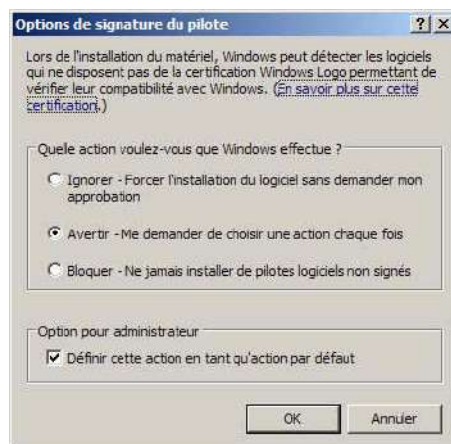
Options de signature du pilote

? X

Lors de l'installation du matériel, Windows peut détecter les logiciels qui ne disposent pas de la certification Windows Logo permettant de vérifier leur compatibilité avec Windows. (En savoir plus sur cette certification.)

Quelle action voulez-vous que Windows effectue ?

Ignorer - Forcer l'installation du logiciel sans demander mon approbation

Avertir - Me demander de choisir une action chaque fois

Bloquer - Ne jamais installer de pilotes logiciels non signés

Option pour administrateur

Définir cette action en tant qu'action par défaut

OK

Annuler